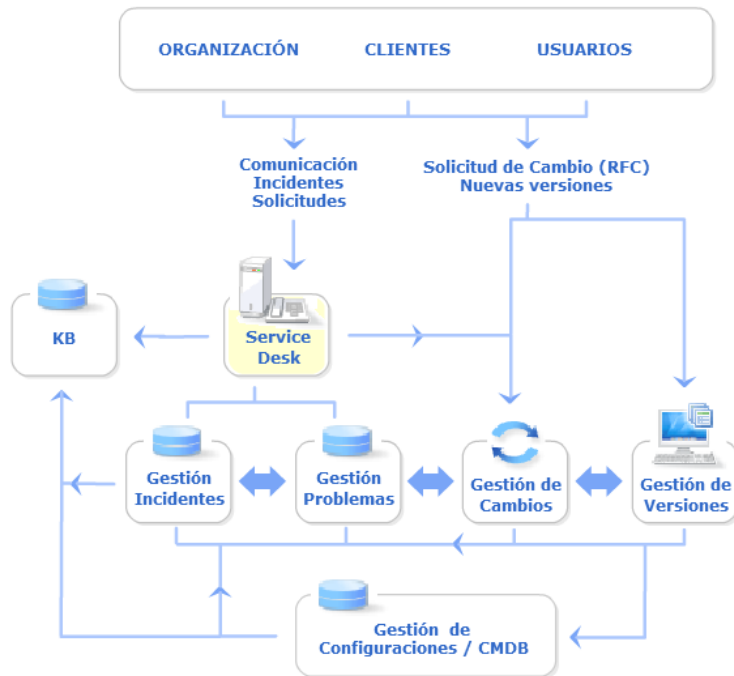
ORGANIZACIÓN CLIENTES USUARIOS

Comunicación
Incidentes
Solicitudes

Solicitud de Cambio (RFC)
Nuevas versiones

KB

Service Desk

Gestión Incidentes

Gestión Problemas

Gestión de Cambios

Gestión de Versiones

Gestión de Configuraciones / CMDB